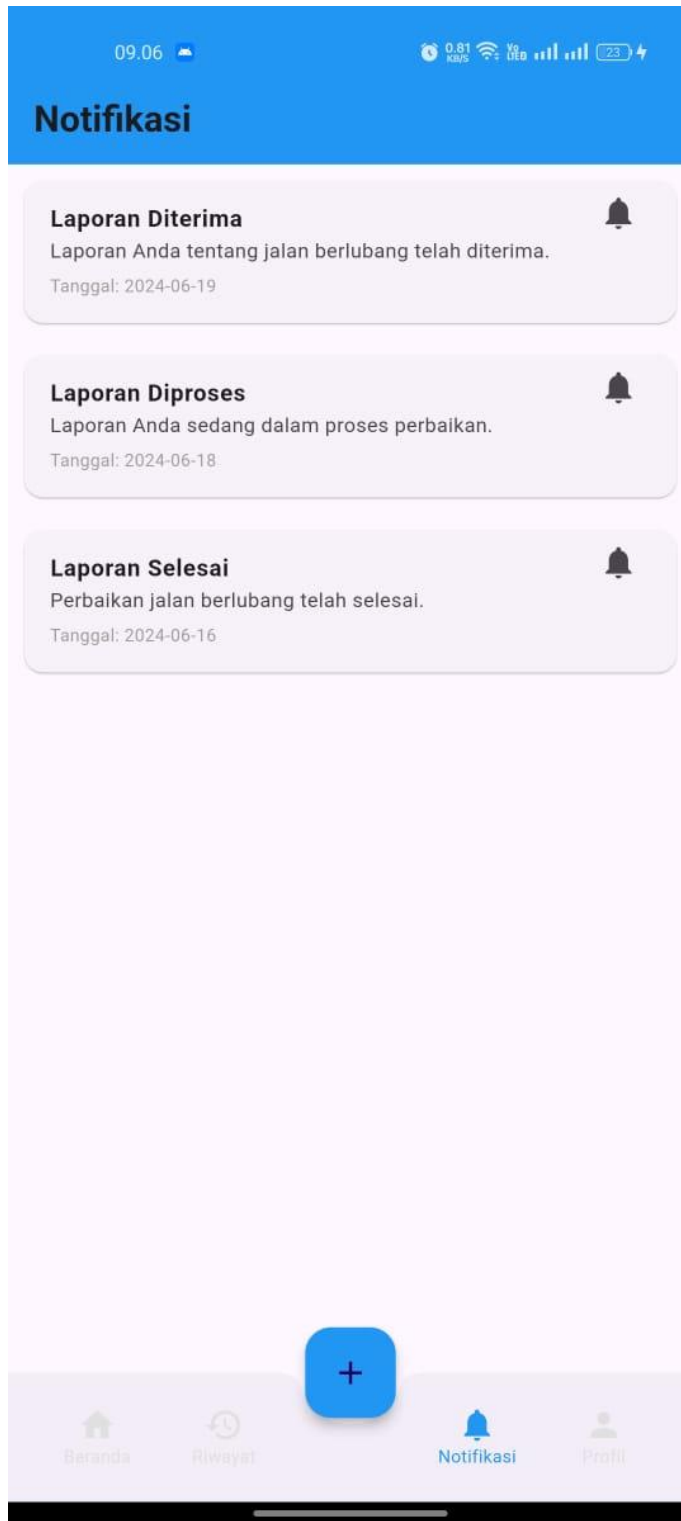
09.06

0.81 KB/S Vo LTE 23

Notifikasi

Laporan Diterima
Laporan Anda tentang jalan berlubang telah diterima.
Tanggal: 2024-06-19

Laporan Diproses
Laporan Anda sedang dalam proses perbaikan.
Tanggal: 2024-06-18

Laporan Selesai
Perbaikan jalan berlubang telah selesai.
Tanggal: 2024-06-16

+

Beranda Riwayat Notifikasi Profil